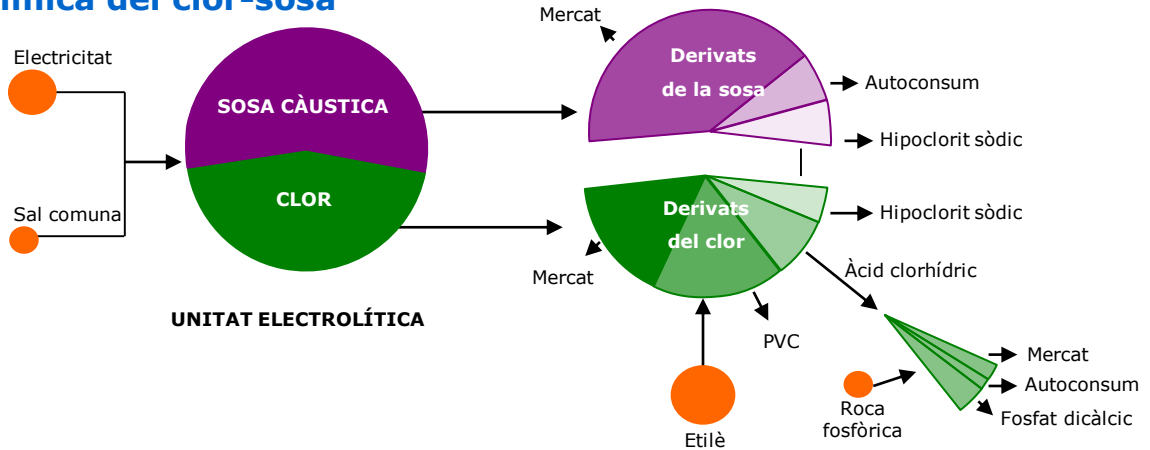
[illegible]mica del clor-sosa

Electricitat

Sal comuna

SOSA CÀUSTICA

CLOR

UNITAT ELECTROLÍTICA

Mercat

Derivats de la sosa

Autoconsum

Hipoclorit sòdic

Derivats del clor

Hipoclorit sòdic

Mercat

Àcid clorhídric

PVC

Etilè

Roca fosfòrica

Mercat

Autoconsum

Fosfat dicàlcic